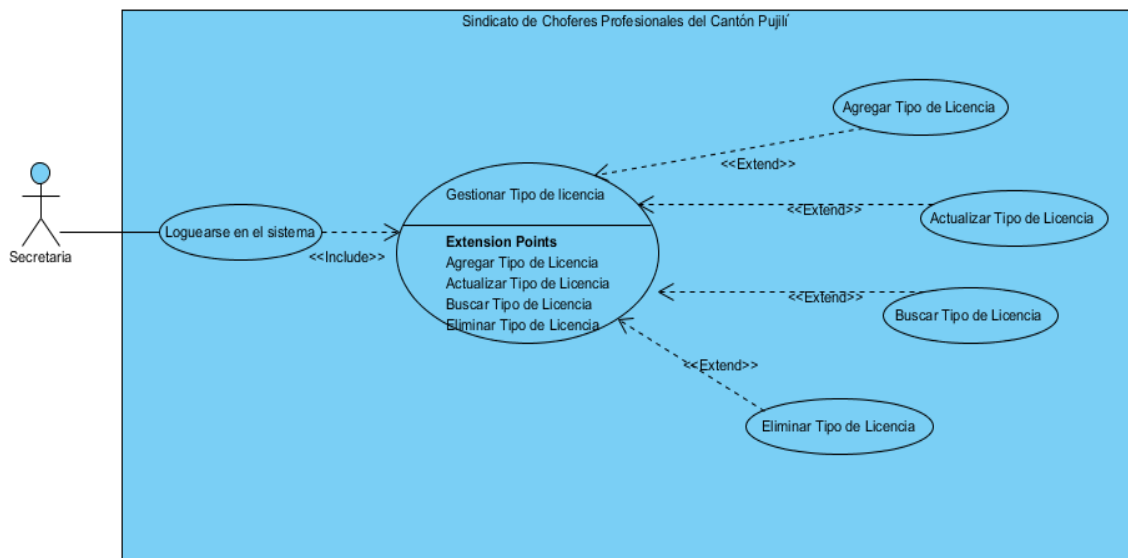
Sindicato de Choferes Profesionales del Cantón Pujilí

Secretaria

Loguearse en el sistema

<<Include>>

Gestionar Tipo de licencia

**Extension Points**
Agregar Tipo de Licencia
Actualizar Tipo de Licencia
Buscar Tipo de Licencia
Eliminar Tipo de Licencia

Agregar Tipo de Licencia

<<Extend>>

<<Extend>>

Actualizar Tipo de Licencia

<<Extend>>

Buscar Tipo de Licencia

<<Extend>>

Eliminar Tipo de Licencia